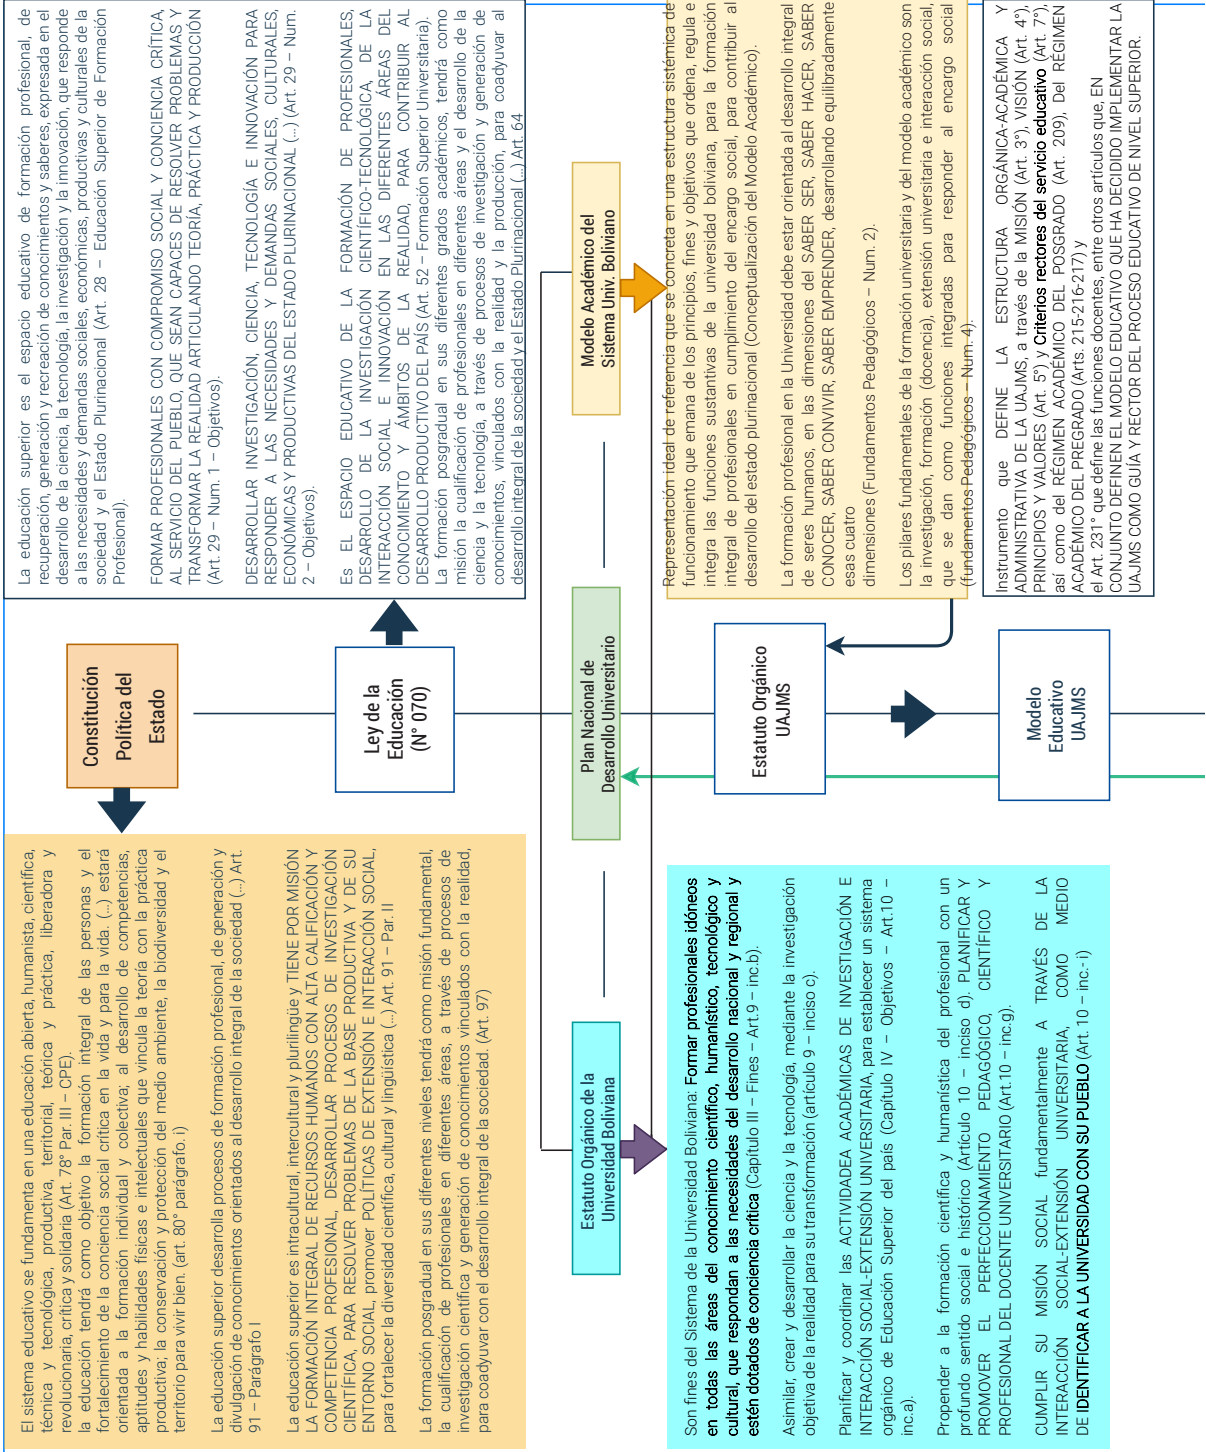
Constitución Política del Estado

El sistema educativo se fundamenta en una educación abierta, humanista, científica, técnica y tecnológica, productiva, territorial, teórica y práctica, liberadora y revolucionaria, crítica y solidaria (Art. 78° Par. III – CPE).
La educación tendrá como objetivo la formación integral de las personas y el fortalecimiento de la conciencia social crítica en la vida y para la vida. (...) estará orientada a la formación individual y colectiva; al desarrollo de competencias, aptitudes y habilidades físicas e intelectuales que vincula la teoría con la práctica productiva, la conservación y protección del medio ambiente, la biodiversidad y el territorio para vivir bien. (art. 80° parágrafo. I)

La educación superior desarrolla procesos de formación profesional, de generación y divulgación de conocimientos orientados al desarrollo integral de la sociedad (...) Art. 91 – Parágrafo I

La educación superior es intracultural, intercultural y plurilingüe y TIENE POR MISIÓN LA FORMACIÓN INTEGRAL DE RECURSOS HUMANOS CON ALTA CALIFICACIÓN Y COMPETENCIA PROFESIONAL, DESARROLLAR PROCESOS DE INVESTIGACIÓN CIENTÍFICA, PARA RESOLVER PROBLEMAS DE LA BASE PRODUCTIVA Y DE SU ENTORNO SOCIAL, promover POLÍTICAS DE EXTENSIÓN E INTERACCIÓN SOCIAL, para fortalecer la diversidad científica, cultural y lingüística (...) Art. 91 – Par. II

La formación posgradual en sus diferentes niveles tendrá como misión fundamental, la cualificación de profesionales en diferentes áreas, a través de procesos de investigación científica y generación de conocimientos vinculados con la realidad, para coadyuvar con el desarrollo integral de la sociedad. (Art. 97)

Ley de la Educación (N° 070)

La educación superior es el espacio educativo de formación profesional, de recuperación, generación y recreación de conocimientos y saberes, expresada en el desarrollo de la ciencia, la tecnología, la investigación y la innovación, que responde a las necesidades y demandas sociales, económicas, productivas y culturales de la sociedad y el Estado Plurinacional (Art. 28 – Educación Superior de Formación Profesional).

FORMAR PROFESIONALES CON COMPROMISO SOCIAL Y CONCIENCIA CRÍTICA, AL SERVICIO DEL PUEBLO, QUE SEAN CAPACES DE RESOLVER PROBLEMAS Y TRANSFORMAR LA REALIDAD ARTICULANDO TEORÍA, PRÁCTICA Y PRODUCCIÓN (Art. 29 – Num. 1 – Objetivos).

DESARROLLAR INVESTIGACIÓN, CIENCIA, TECNOLOGÍA E INNOVACIÓN PARA RESPONDER A LAS NECESIDADES Y DEMANDAS SOCIALES, CULTURALES, ECONÓMICAS Y PRODUCTIVAS DEL ESTADO PLURINACIONAL (...) (Art. 29 – Num. 2 – Objetivos).

Es EL ESPACIO EDUCATIVO DE LA FORMACIÓN DE PROFESIONALES, DESARROLLO DE LA INVESTIGACIÓN CIENTÍFICO-TECNOLÓGICA, DE LA INTERACCIÓN SOCIAL E INNOVACIÓN EN LAS DIFERENTES ÁREAS DEL CONOCIMIENTO Y ÁMBITOS DE LA REALIDAD, PARA CONTRIBUIR AL DESARROLLO PRODUCTIVO DEL PAÍS (Art. 52 – Formación Superior Universitaria).
La formación posgradual en sus diferentes grados académicos, tendrá como misión la cualificación de profesionales en diferentes áreas y el desarrollo de la ciencia y la tecnología, a través de procesos de investigación y generación de conocimientos, vinculados con la realidad y la producción, para coadyuvar al desarrollo integral de la sociedad y el Estado Plurinacional (...) Art. 64

Estatuto Orgánico de la Universidad Boliviana

Plan Nacional de Desarrollo Universitario

Modelo Académico del Sistema Univ. Boliviano

Representación ideal de referencia que se concreta en una estructura sistémica de funcionamiento que emana de los principios, fines y objetivos que ordena, regula e integra las funciones sustantivas de la universidad boliviana, para la formación integral de profesionales en cumplimiento del encargo social, para contribuir al desarrollo del estado plurinacional (Conceptualización del Modelo Académico).

La formación profesional en la Universidad debe estar orientada al desarrollo integral de seres humanos, en las dimensiones del SABER SER, SABER HACER, SABER CONOCER, SABER CONVIVIR, SABER EMPRENDER, desarrollando equilibradamente esas cuatro dimensiones (Fundamentos Pedagógicos – Num. 2).

Los pilares fundamentales de la formación universitaria y del modelo académico son la investigación, formación (docencia), extensión universitaria e interacción social, que se dan como funciones integradas para responder al encargo social (fundamentos Pedagógicos – Num. 4).

Son fines del Sistema de la Universidad Boliviana: Formar profesionales idóneos en todas las áreas del conocimiento científico, humanístico, tecnológico y cultural, que respondan a las necesidades del desarrollo nacional y regional y estén dotados de conciencia crítica (Capítulo III – Fines – Art.9 – inc.b).

Asimilar, crear y desarrollar la ciencia y la tecnología, mediante la investigación objetiva de la realidad para su transformación (artículo 9 – inciso c).

Planificar y coordinar las ACTIVIDADEA ACADÉMICAS DE INVESTIGACIÓN E INTERACCIÓN SOCIAL-EXTENSIÓN UNIVERSITARIA, para establecer un sistema orgánico de Educación Superior del país (Capítulo IV – Objetivos – Art.10 – inc.a).

Propender a la formación científica y humanística del profesional con un profundo sentido social e histórico (Artículo 10 – inciso d). PLANIFICAR Y PROMOVER EL PERFECCIONAMIENTO PEDAGÓGICO, CIENTÍFICO Y PROFESIONAL DEL DOCENTE UNIVERSITARIO (Art.10 – inc.g).

CUMPLIR SU MISIÓN SOCIAL fundamentalmente A TRAVÉS DE LA INTERACCIÓN SOCIAL-EXTENSIÓN UNIVERSITARIA, COMO MEDIO DE IDENTIFICAR A LA UNIVERSIDAD CON SU PUEBLO (Art. 10 – inc.- i)

Estatuto Orgánico UAJMS

Instrumento que DEFINE LA ESTRUCTURA ORGÁNICA-ACADÉMICA Y ADMINISTRATIVA DE LA UAJMS, a través de la MISIÓN (Art. 3°), VISIÓN (Art. 4°), PRINCIPIOS Y VALORES (Art. 5°) y Criterios rectores del servicio educativo (Art. 7°), así como del RÉGIMEN ACADÉMICO DEL POSGRADO (Art. 209), Del RÉGIMEN ACADÉMICO DEL PREGRADO (Arts. 215-216-217) y
el Art. 231° que define las funciones docentes, entre otros artículos que, EN CONJUNTO DEFINEN EL MODELO EDUCATIVO QUE HA DECIDIDO IMPLEMENTAR LA UAJMS COMO GUÍA Y RECTOR DEL PROCESO EDUCATIVO DE NIVEL SUPERIOR.

Modelo Educativo UAJMS